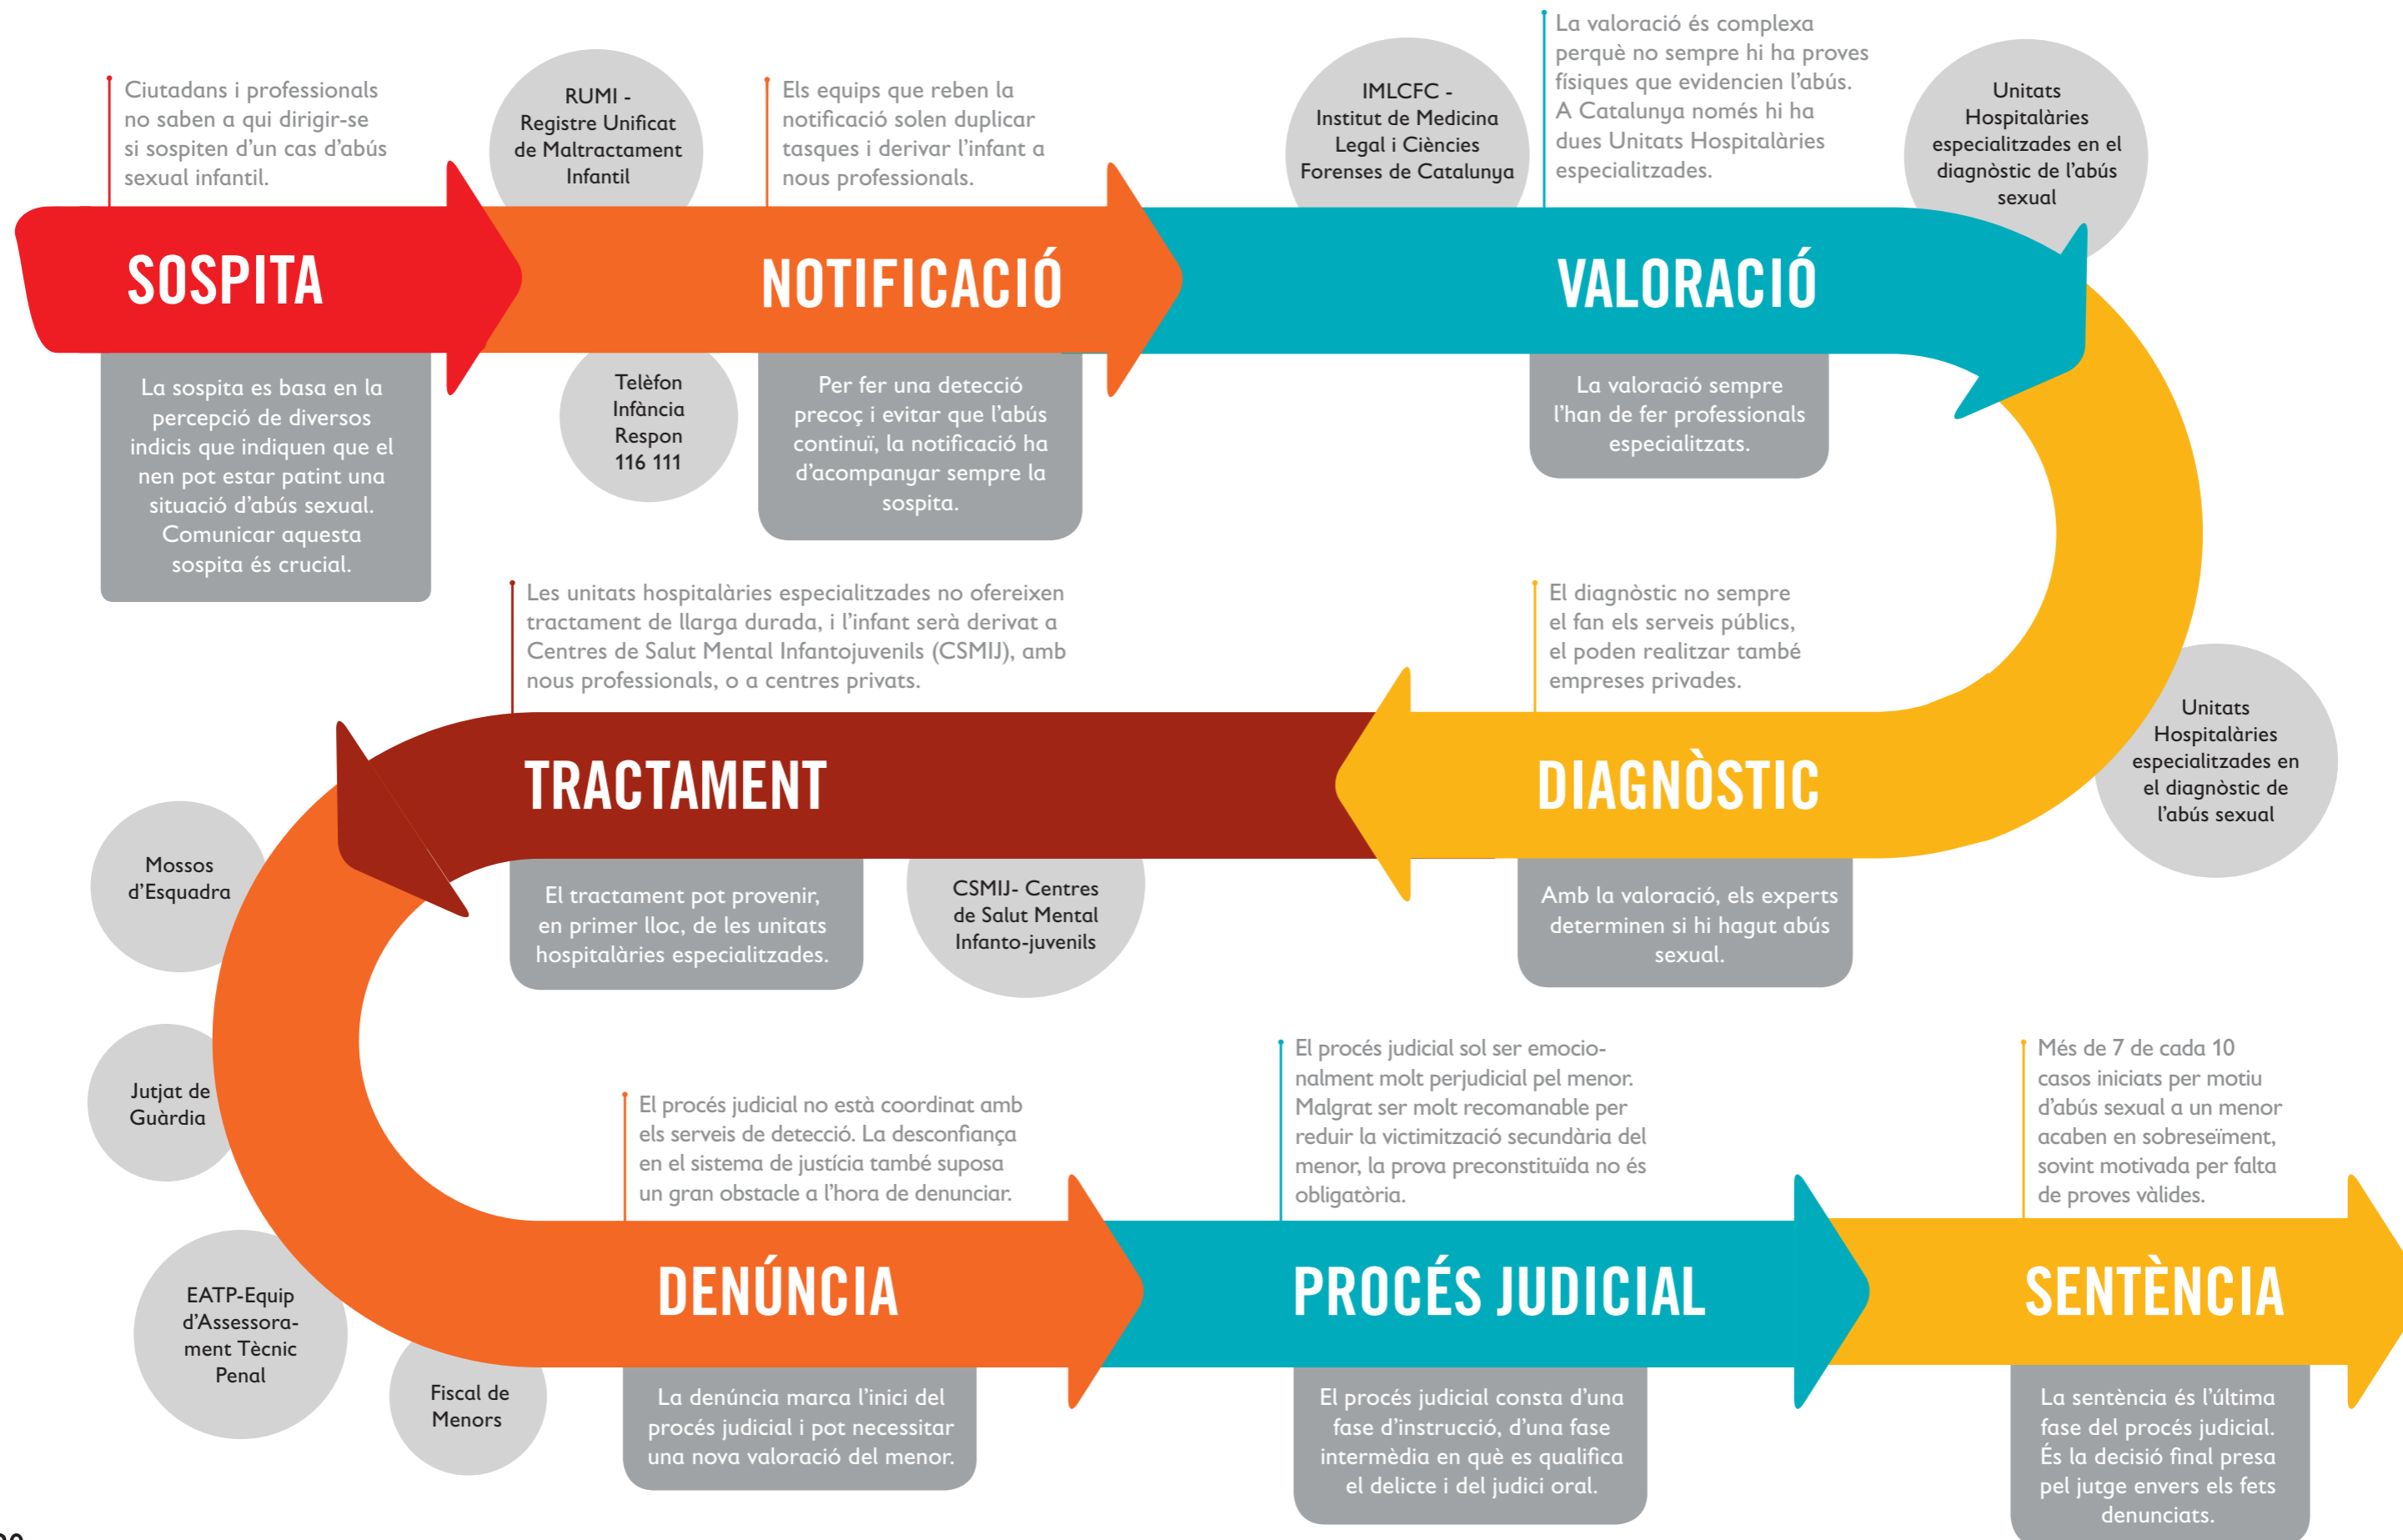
Ciutadans i professionals no saben a qui dirigir-se si sospiten d'un cas d'abús sexual infantil.

RUMI - Registre Unificat de Maltractament Infantil

Els equips que reben la notificació solen duplicar tasques i derivar l'infant a nous professionals.

IMLCFC - Institut de Medicina Legal i Ciències Forenses de Catalunya

La valoració és complexa perquè no sempre hi ha proves físiques que evidenciïn l'abús. A Catalunya només hi ha dues Unitats Hospitalàries especialitzades.

Unitats Hospitalàries especialitzades en el diagnòstic de l'abús sexual

SOSPITA

NOTIFICACIÓ

VALORACIÓ

La sospita es basa en la percepció de diversos indicis que indiquen que el nen pot estar patint una situació d'abús sexual. Comunicar aquesta sospita és crucial.

Telèfon Infància Respon 116 111

Per fer una detecció precoç i evitar que l'abús continuï, la notificació ha d'acompanyar sempre la sospita.

La valoració sempre l'han de fer professionals especialitzats.

Les unitats hospitalàries especialitzades no ofereixen tractament de llarga durada, i l'infant serà derivat a Centres de Salut Mental Infantojuvenils (CSMIJ), amb nous professionals, o a centres privats.

El diagnòstic no sempre el fan els serveis públics, el poden realitzar també empreses privades.

Unitats Hospitalàries especialitzades en el diagnòstic de l'abús sexual

TRACTAMENT

DIAGNÒSTIC

Mossos d'Esquadra

El tractament pot provenir, en primer lloc, de les unitats hospitalàries especialitzades.

CSMIJ- Centres de Salut Mental Infanto-juvenils

Amb la valoració, els experts determinen si hi hagut abús sexual.

Jutjat de Guàrdia

El procés judicial no està coordinat amb els serveis de detecció. La desconfiança en el sistema de justícia també suposa un gran obstacle a l'hora de denunciar.

El procés judicial sol ser emocionalment molt perjudicial pel menor. Malgrat ser molt recomanable per reduir la victimització secundària del menor, la prova preconstituïda no és obligatòria.

Més de 7 de cada 10 casos iniciats per motiu d'abús sexual a un menor acaben en sobreseïment, sovint motivada per falta de proves vàlides.

EATP-Equip d'Assessorament Tècnic Penal

DENÚNCIA

PROCÉS JUDICIAL

SENTÈNCIA

Fiscal de Menors

La denúncia marca l'inici del procés judicial i pot necessitar una nova valoració del menor.

El procés judicial consta d'una fase d'instrucció, d'una fase intermèdia en què es qualifica el delicte i del judici oral.

La sentència és l'última fase del procés judicial. És la decisió final presa pel jutge envers els fets denunciats.